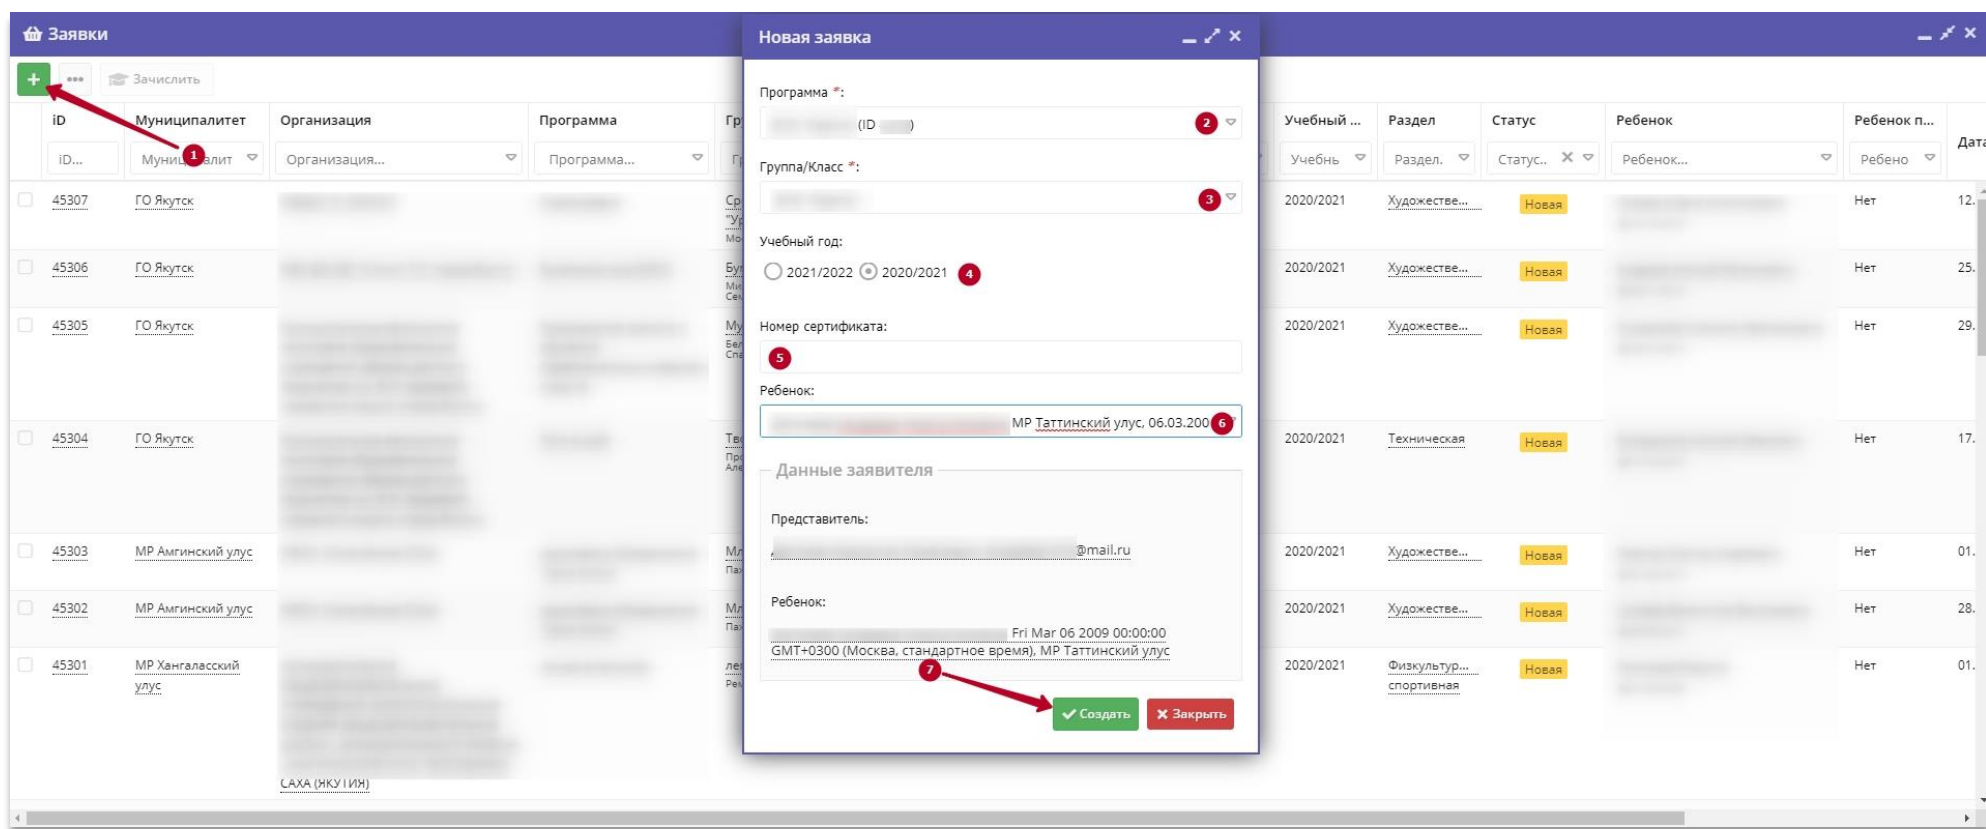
Заявки

+ ••• Зачислить

| iD | Муниципалитет | Организация | Программа | Гр | Учебный ... | Раздел | Статус | Ребенок | Ребенок п... | Дата |
|---|---|---|---|---|---|---|---|---|---|---|
| iD... | Муниципалит | Организация... | Программа... | Гр | Учебнь | Раздел. | Статус.. | Ребенок... | Ребено | |
| 45307 | ГО Якутск | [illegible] | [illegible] | Ср "У Мо | 2020/2021 | Художестве... | Новая | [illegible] | Нет | 12. |
| 45306 | ГО Якутск | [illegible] | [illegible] | Бу Ми Се | 2020/2021 | Художестве... | Новая | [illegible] | Нет | 25. |
| 45305 | ГО Якутск | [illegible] | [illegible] | Му Бе Сп | 2020/2021 | Художестве... | Новая | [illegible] | Нет | 29. |
| 45304 | ГО Якутск | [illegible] | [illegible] | Тв Пр Але | 2020/2021 | Техническая | Новая | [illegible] | Нет | 17. |
| 45303 | МР Амгинский улус | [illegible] | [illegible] | Мл Па | 2020/2021 | Художестве... | Новая | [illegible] | Нет | 01. |
| 45302 | МР Амгинский улус | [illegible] | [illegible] | Мл Па | 2020/2021 | Художестве... | Новая | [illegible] | Нет | 28. |
| 45301 | МР Хангаласский улус | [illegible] САХА (ЯКУТИЯ) | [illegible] | ле Ре | 2020/2021 | Физкультур... спортивная | Новая | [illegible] | Нет | 01. |

1

Новая заявка

Программа *:
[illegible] (ID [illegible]) 2

Группа/Класс *:
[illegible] 3

Учебный год:
2021/2022 2020/2021 4

Номер сертификата:
5

Ребенок:
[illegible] МР Таттинский улус, 06.03.200 6

Данные заявителя

Представитель:
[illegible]@mail.ru

Ребенок:
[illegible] Fri Mar 06 2009 00:00:00 GMT+0300 (Москва, стандартное время), МР Таттинский улус

7

Создать Закрыть